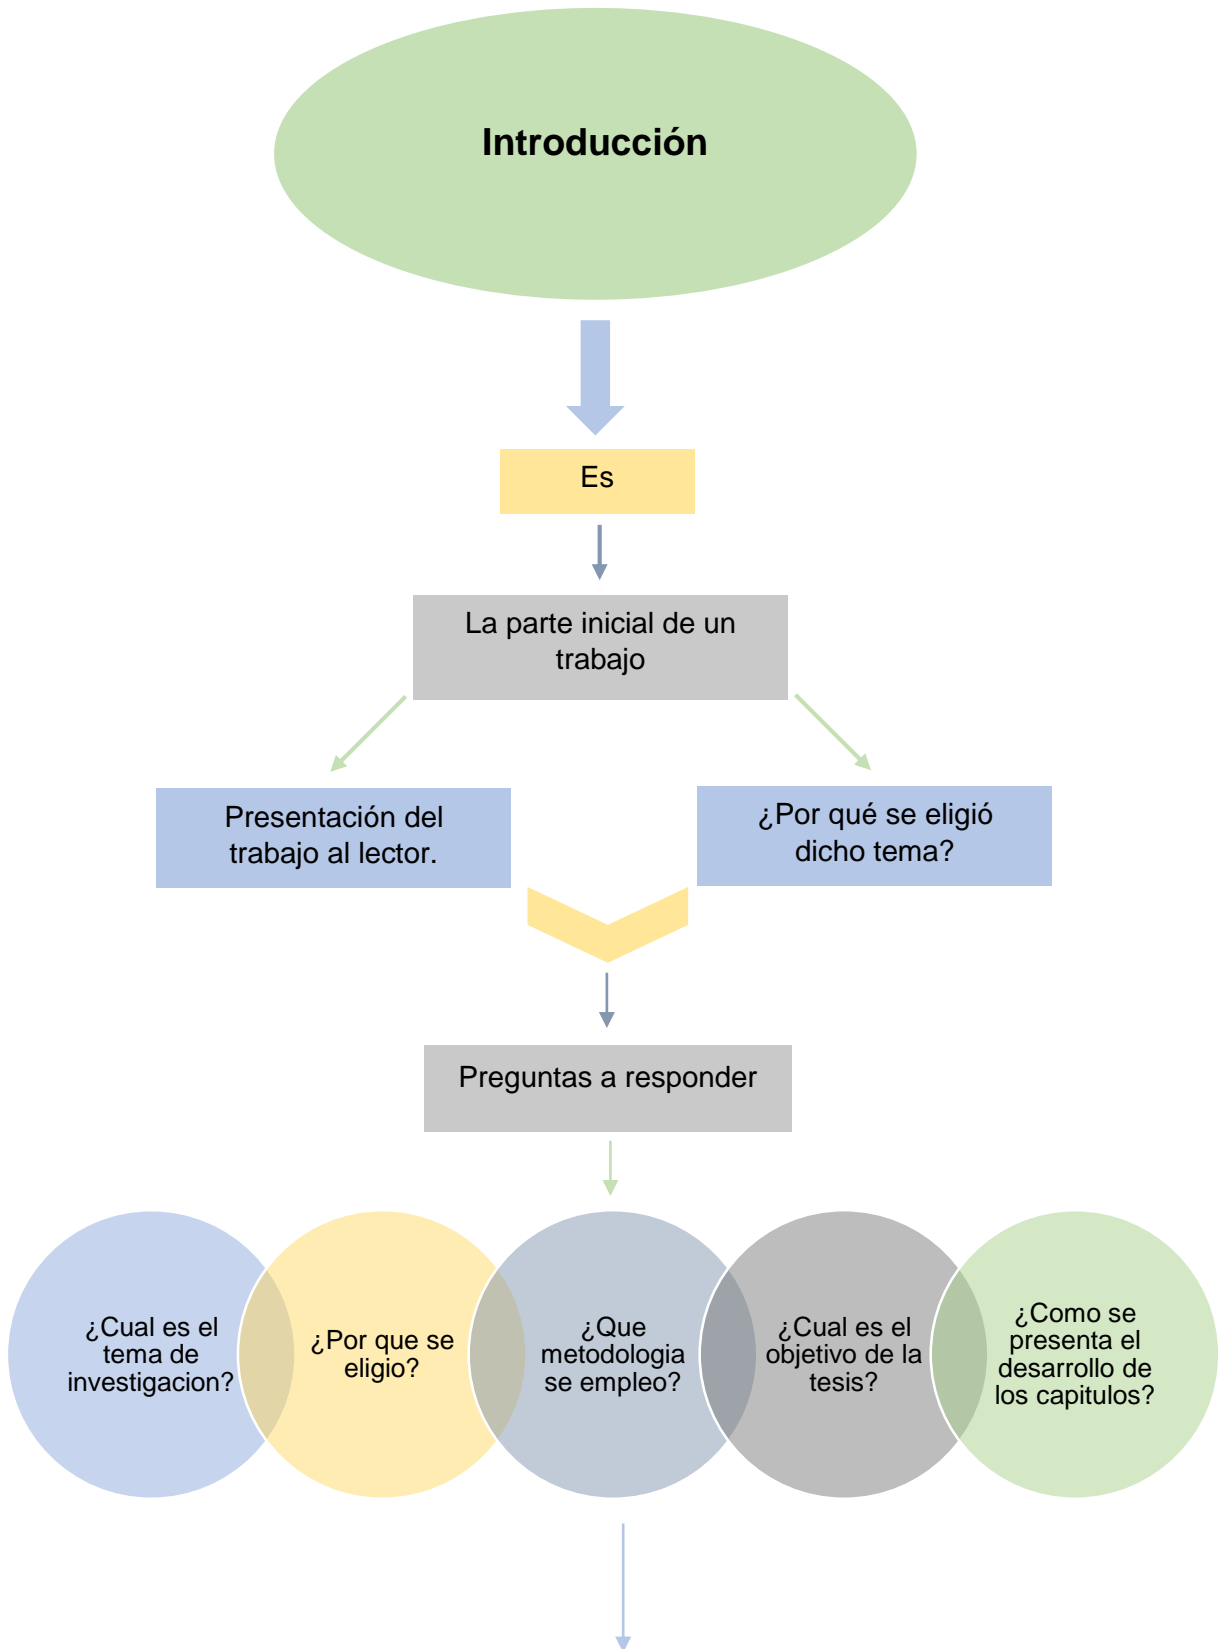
Introducción

Es

La parte inicial de un trabajo

Presentación del trabajo al lector.

¿Por qué se eligió dicho tema?

Preguntas a responder

¿Cual es el tema de investigacion?

¿Por que se eligio?

¿Que metodologia se empleo?

¿Cual es el objetivo de la tesis?

¿Como se presenta el desarrollo de los capitulos?